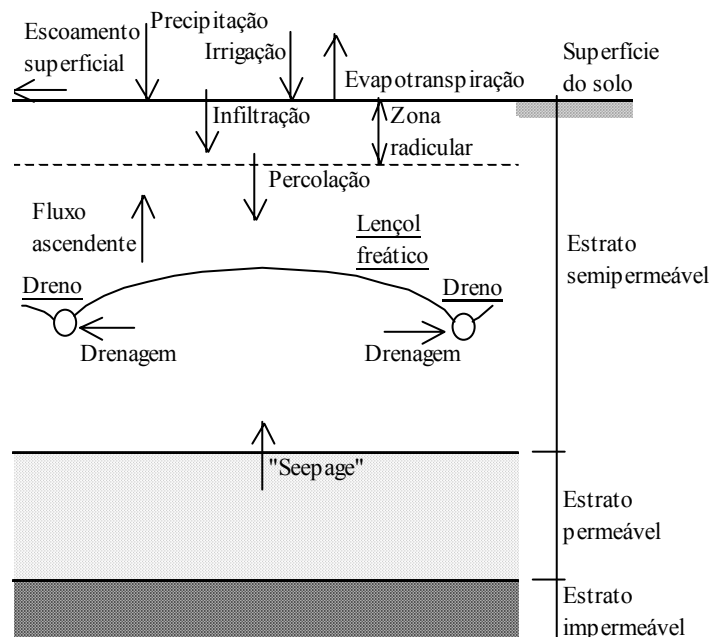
Escoamento superficial

Precipitação

Irrigação

Evapotranspiração

Superfície do solo

Infiltração

Zona radicular

Percolação

Fluxo ascendente

Lençol freático

Estrato semipermeável

Dreno

Dreno

Drenagem

Drenagem

"Seepage"

Estrato permeável

Estrato impermeável